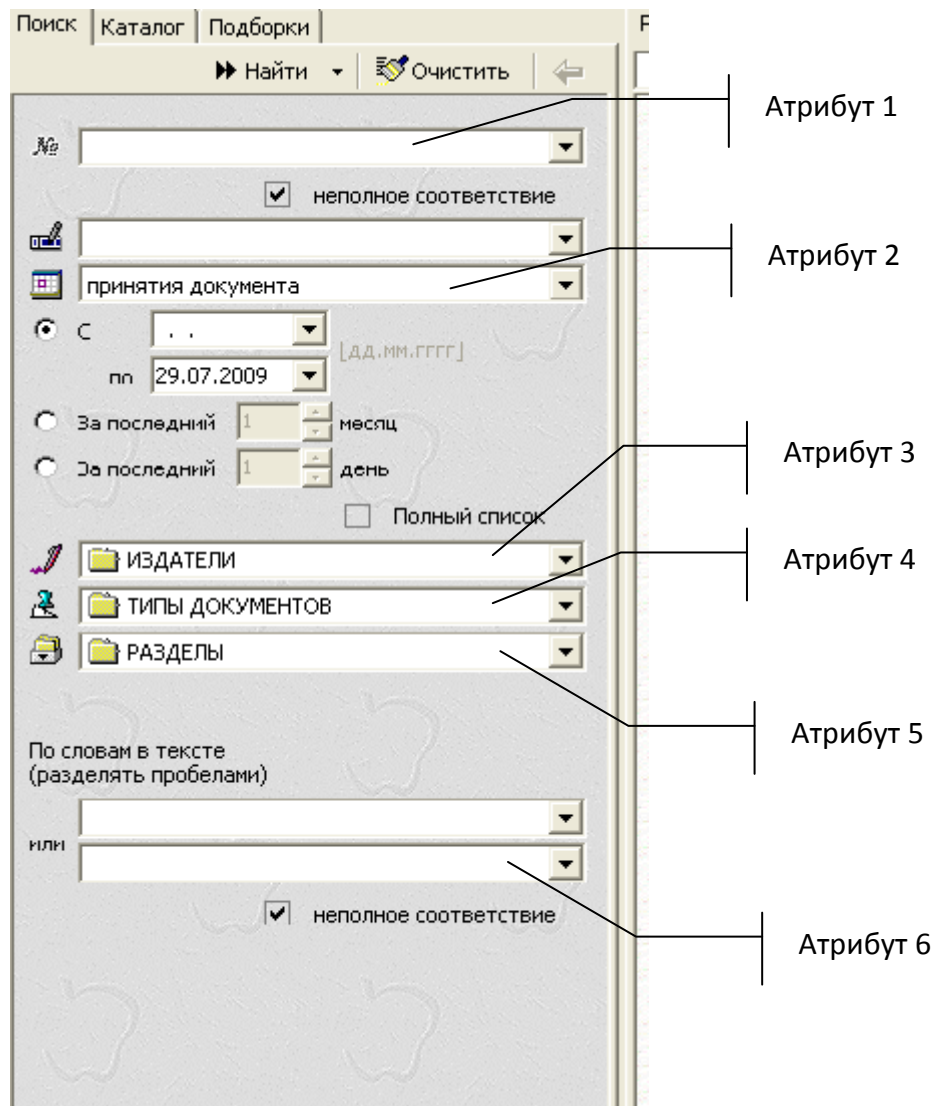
Поиск | Каталог | Подборки

Найти Очистить

№

неполное соответствие

Атрибут 1

принятия документа

Атрибут 2

С . .

[дд.мм.гггг]

по 29.07.2009

За последний 1 месяц

За последний 1 день

Полный список

Атрибут 3

ИЗДАТЕЛИ

Атрибут 4

ТИПЫ ДОКУМЕНТОВ

РАЗДЕЛЫ

Атрибут 5

По словам в тексте (разделять пробелами)

или

неполное соответствие

Атрибут 6